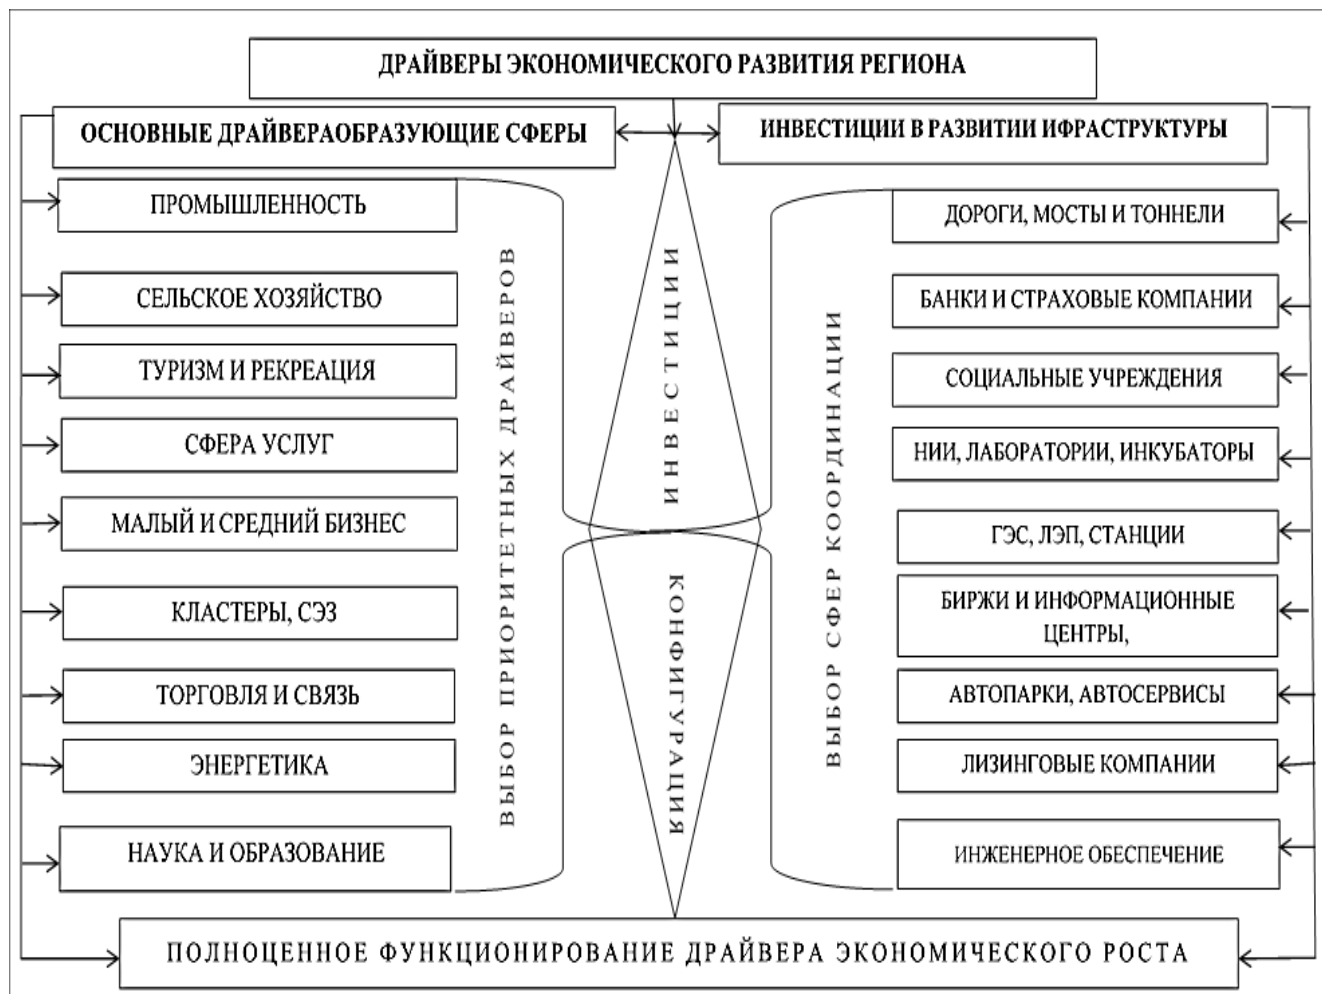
ДРАЙВЕРЫ ЭКОНОМИЧЕСКОГО РАЗВИТИЯ РЕГИОНА

ОСНОВНЫЕ ДРАЙВЕРАОБРАЗУЮЩИЕ СФЕРЫ

ИНВЕСТИЦИИ В РАЗВИТИИ ИФРАСТРУКТУРЫ

ПРОМЫШЛЕННОСТЬ

СЕЛЬСКОЕ ХОЗЯЙСТВО

ТУРИЗМ И РЕКРЕАЦИЯ

СФЕРА УСЛУГ

МАЛЫЙ И СРЕДНИЙ БИЗНЕС

КЛАСТЕРЫ, СЭЗ

ТОРГОВЛЯ И СВЯЗЬ

ЭНЕРГЕТИКА

НАУКА И ОБРАЗОВАНИЕ

ВЫБОР ПРИОРИТЕТНЫХ ДРАЙВЕРОВ

ИНВЕСТИЦИИ

КОНФИГУРАЦИЯ

ВЫБОР СФЕР КООРДИНАЦИИ

ДОРОГИ, МОСТЫ И ТОННЕЛИ

БАНКИ И СТРАХОВЫЕ КОМПАНИИ

СОЦИАЛЬНЫЕ УЧРЕЖДЕНИЯ

НИИ, ЛАБОРАТОРИИ, ИНКУБАТОРЫ

ГЭС, ЛЭП, СТАНЦИИ

БИРЖИ И ИНФОРМАЦИОННЫЕ ЦЕНТРЫ,

АВТОПАРКИ, АВТОСЕРВИСЫ

ЛИЗИНГОВЫЕ КОМПАНИИ

ИНЖЕНЕРНОЕ ОБЕСПЕЧЕНИЕ

ПОЛНОЦЕННОЕ ФУНКЦИОНИРОВАНИЕ ДРАЙВЕРА ЭКОНОМИЧЕСКОГО РОСТА